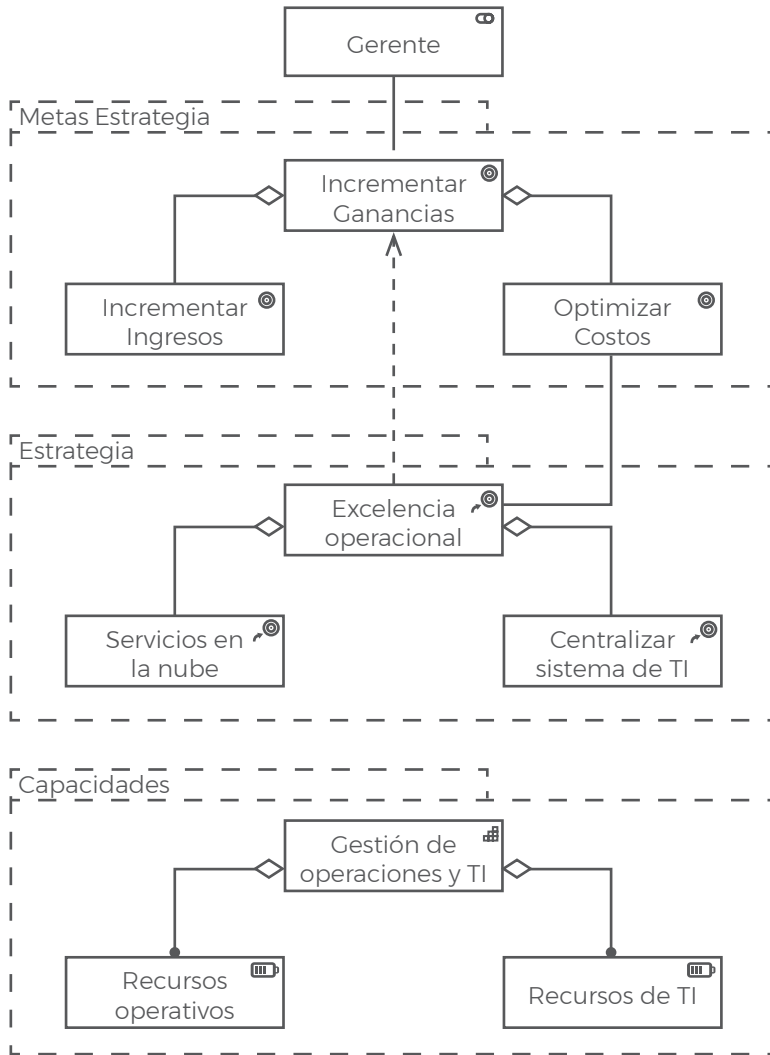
Gerente

Metas Estrategia

Incrementar Ganancias

Incrementar Ingresos

Optimizar Costos

Estrategia

Excelencia operacional

Servicios en la nube

Centralizar sistema de TI

Capacidades

Gestión de operaciones y TI

Recursos operativos

Recursos de TI